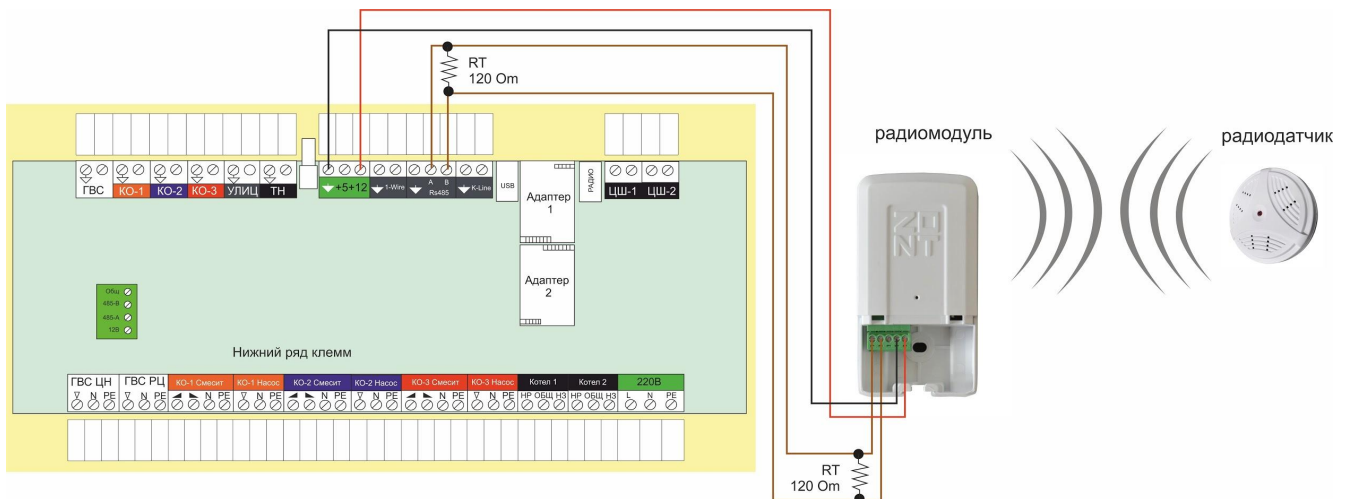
RT
120 Om

радиомодуль

радиодатчик

ГВС КО-1 КО-2 КО-3 УЛИЦ ТН

+5 +12 1-Wire A B Rs485 K-Line USB

Адаптер 1

РАДИО

ЦШ-1 ЦШ-2

Адаптер 2

Общ
485-В
485-А
12В

Нижний ряд клемм

| ГВС ЦН | ГВС РЦ | КО-1 Смесит | КО-1 Насос | КО-2 Смесит | КО-2 Насос | КО-3 Смесит | КО-3 Насос | Котел 1 | Котел 2 | 220В |
|---|---|---|---|---|---|---|---|---|---|---|
| N PE | N PE | N PE | N PE | N PE | N PE | N PE | N PE | НР ОБЩ НЗ | НР ОБЩ НЗ | L N PE |

ZONT

RT
120 Om